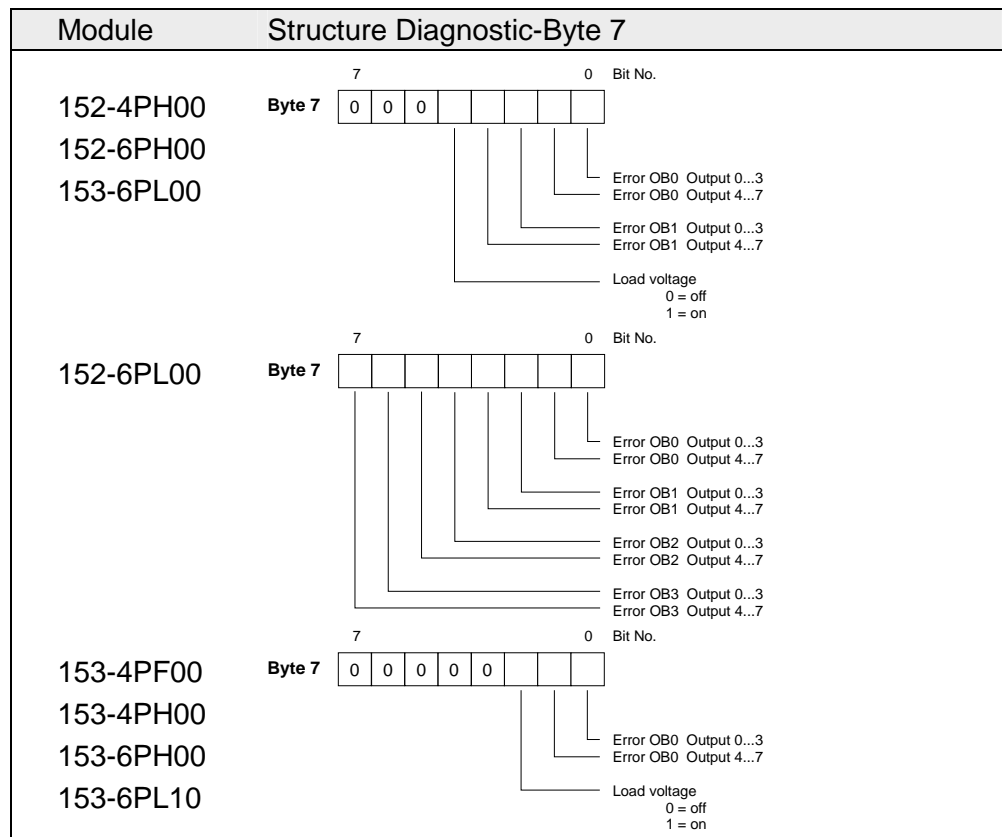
| Module | Structure Diagnostic-Byte 7 |
|---|---|
| 152-4PH00<br>152-6PH00<br>153-6PL00 | 7 0 Bit No.<br>Byte 7: 0 0 0<br>Error OB0 Output 0...3<br>Error OB0 Output 4...7<br>Error OB1 Output 0...3<br>Error OB1 Output 4...7<br>Load voltage<br>0 = off<br>1 = on |
| 152-6PL00 | 7 0 Bit No.<br>Byte 7<br>Error OB0 Output 0...3<br>Error OB0 Output 4...7<br>Error OB1 Output 0...3<br>Error OB1 Output 4...7<br>Error OB2 Output 0...3<br>Error OB2 Output 4...7<br>Error OB3 Output 0...3<br>Error OB3 Output 4...7 |
| 153-4PF00<br>153-4PH00<br>153-6PH00<br>153-6PL10 | 7 0 Bit No.<br>Byte 7: 0 0 0 0 0<br>Error OB0 Output 0...3<br>Error OB0 Output 4...7<br>Load voltage<br>0 = off<br>1 = on |